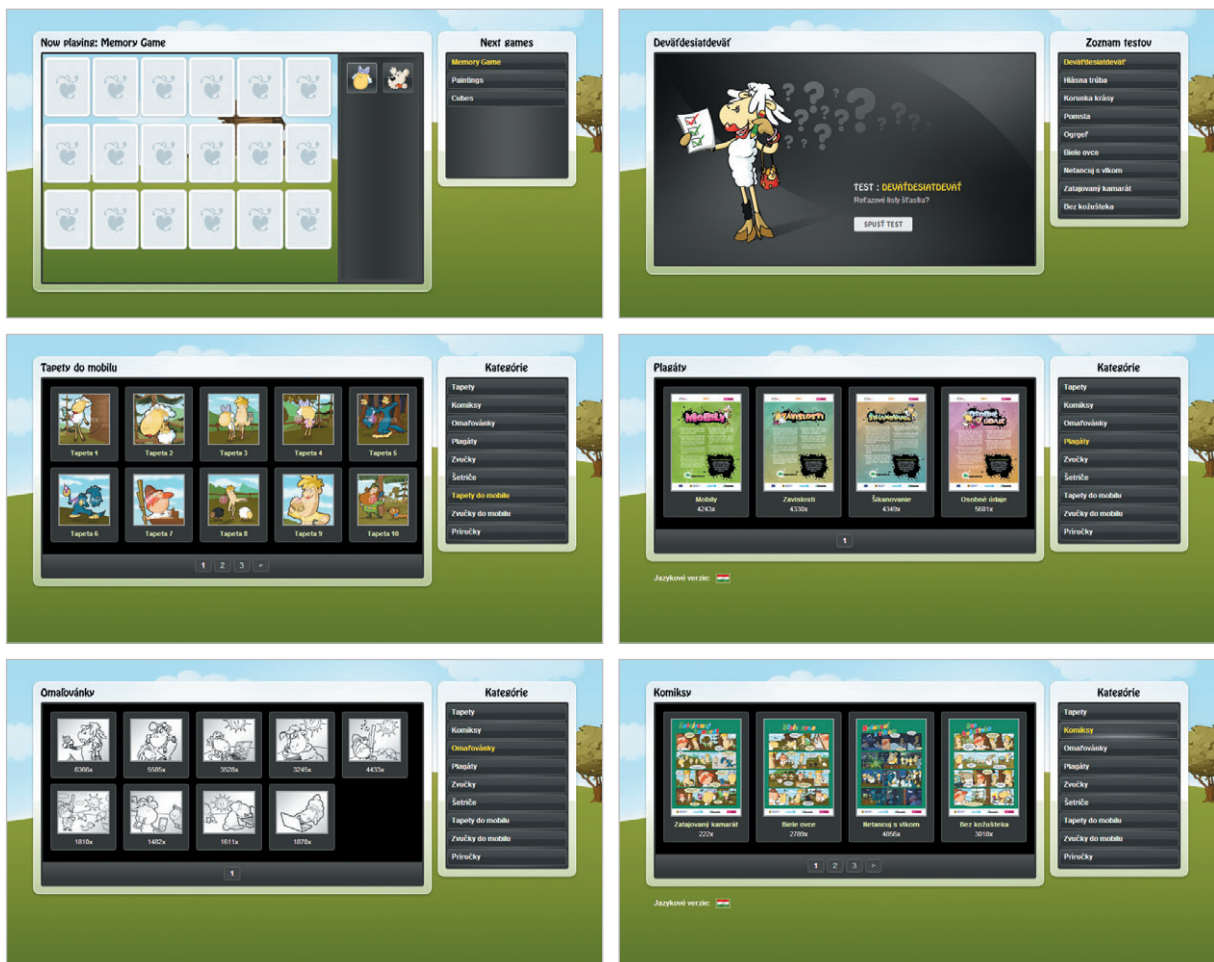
Now playing: Memory Game

Next games

Memory Game

Paintings

Cubes

Deväťdesiatdeväť

Zoznam testov

Deväťdesiatdeväť

Hlásna trúba

Korunka krásy

Pomsta

Ogrgeľ

Biele ovce

Netancuj s vlkom

Zatajovaný kamarát

Bez kožúšteka

TEST : DEVÄŤDESIATDEVÄŤ

Reťazové listy šťastia?

SPUSŤ TEST

Tapety do mobilu

Tapeta 1 | Tapeta 2 | Tapeta 3 | Tapeta 4 | Tapeta 5

Tapeta 6 | Tapeta 7 | Tapeta 8 | Tapeta 9 | Tapeta 10

1 2 3 >

Kategórie

Tapety

Komiksy

Omaľovánky

Plagáty

Zvučky

Šetriče

Tapety do mobilu

Zvučky do mobilu

Príručky

Plagáty

Mobily
4243x

Závislosti
4330x

Šikanovanie
4349x

Osobné údaje
5681x

1

Jazykové verzie:

Kategórie

Tapety

Komiksy

Omaľovánky

Plagáty

Zvučky

Šetriče

Tapety do mobilu

Zvučky do mobilu

Príručky

Omaľovánky

6366x | 5585x | 3528x | 3245x | 4433x

1810x | 1482x | 1611x | 1878x

1

Kategórie

Tapety

Komiksy

Omaľovánky

Plagáty

Zvučky

Šetriče

Tapety do mobilu

Zvučky do mobilu

Príručky

Komiksy

Zatajovaný kamarát
222x

Biele ovce
2789x

Netancuj s vlkom
4856x

Bez kožúšteka
3018x

1 2 3 >

Jazykové verzie:

Kategórie

Tapety

Komiksy

Omaľovánky

Plagáty

Zvučky

Šetriče

Tapety do mobilu

Zvučky do mobilu

Príručky